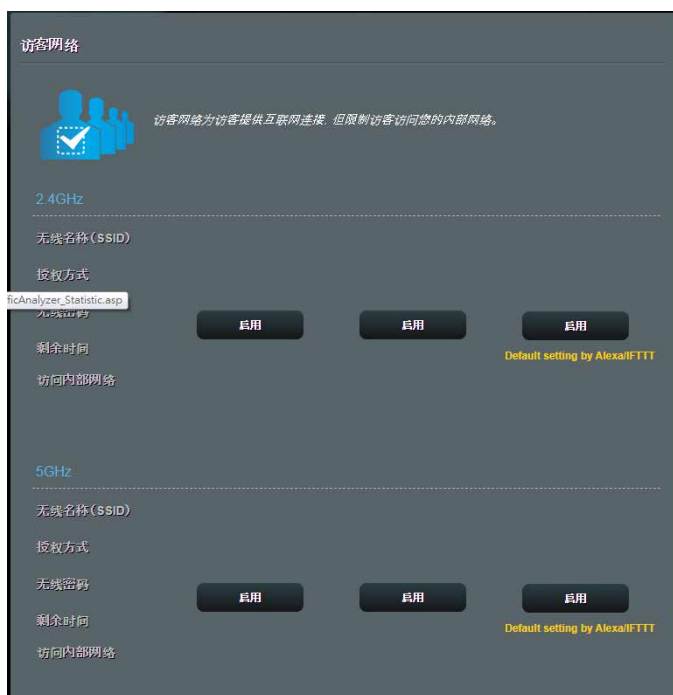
访客网络

访客网络为访客提供互联网连接，但限制访客访问您的内部网络。

2.4GHz

无线名称(SSID)

授权方式

ficAnalyzer_Statistic.asp

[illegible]

剩余时间

访问内部网络

启用

启用

启用

Default setting by Alexa/IFTTT

5GHz

无线名称(SSID)

授权方式

无线密码

剩余时间

访问内部网络

启用

启用

启用

Default setting by Alexa/IFTTT